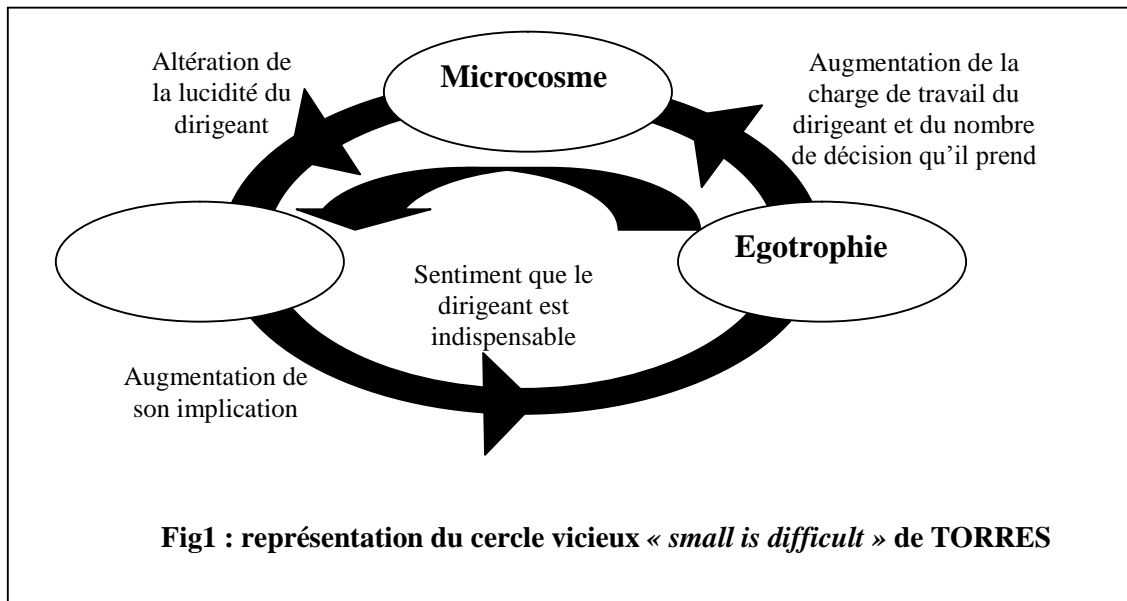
Altération de la lucidité du dirigeant

Microcosme

Augmentation de la charge de travail du dirigeant et du nombre de décision qu'il prend

Egotrophie

Sentiment que le dirigeant est indispensable

Augmentation de son implication

Fig1 : représentation du cercle vicieux « small is difficult » de TORRES